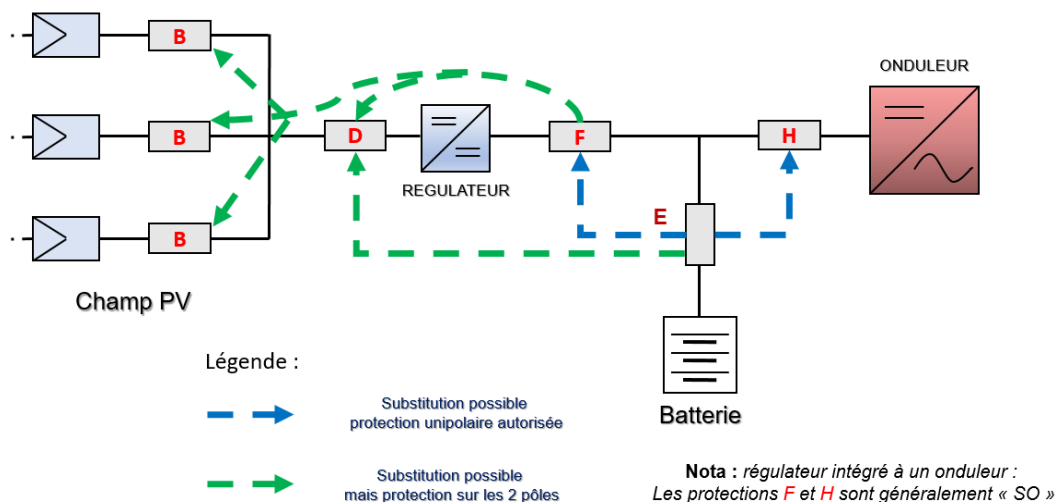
B

B

B

Champ PV

D

REGULATEUR

F

E

H

ONDULEUR

Batterie

Légende :

Substitution possible
protection unipolaire autorisée

Substitution possible
mais protection sur les 2 pôles

**Nota :** *régulateur intégré à un onduleur :*
*Les protections F et H sont généralement « SO »*